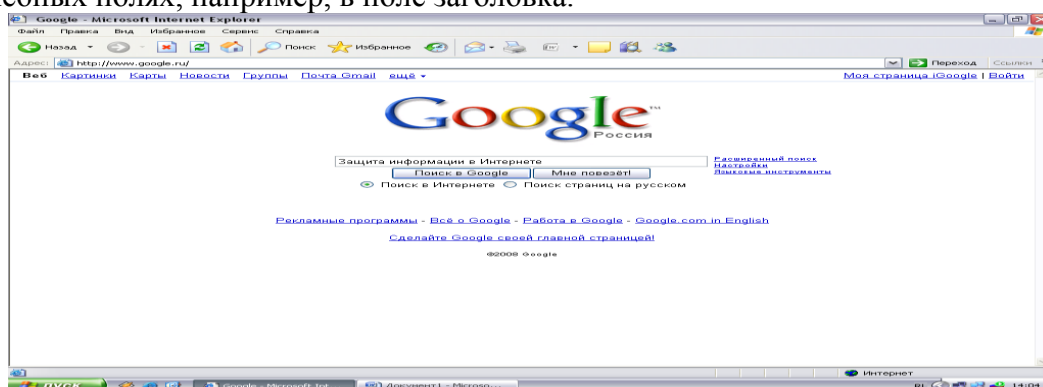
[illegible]ебных полях, например, в поле заголовка.

Google - Microsoft Internet Explorer

Файл Правка Вид Избранное Сервис Справка

Назад Поиск Избранное

Адрес: http://www.google.ru/

Переход Ссылки

Веб Картинки Карты Новости Группы Почта Gmail ещё ▾

Моя страница iGoogle | Войти

Google Россия

Защита информации в Интернете

Поиск в Google Мне повезёт!

Расширенный поиск
Настройки
Языковые инструменты

Поиск в Интернете Поиск страниц на русском

Рекламные программы - Всё о Google - Работа в Google - Google.com in English

Сделайте Google своей главной страницей!

©2008 Google

Интернет

пуск Google - Microsoft Int... Документ1 - Microso...

RU 14:04